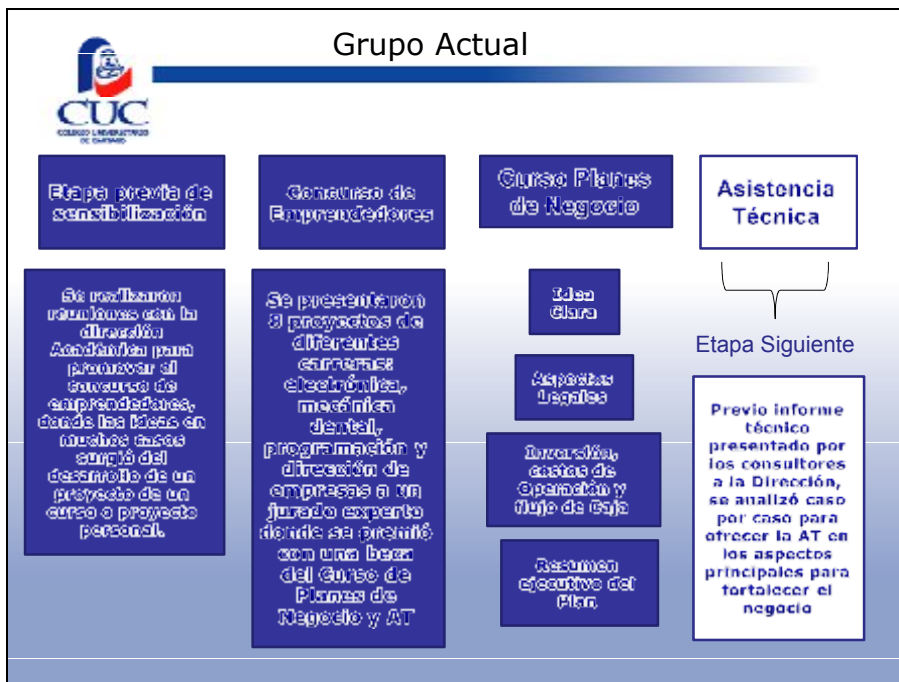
Grupo Actual

CUC
COLEGIO UNIVERSITARIO DE CARTAGO

Etapa previa de sensibilización

Se realizaron reuniones con la dirección Académica para promover el concurso de emprendedores, donde las ideas en muchos casos surgió del desarrollo de un proyecto de un curso o proyecto personal.

Concurso de Emprendedores

Se presentaron 8 proyectos de diferentes carreras: electrónica, mecánica dental, programación y dirección de empresas a un jurado experto donde se premió con una beca del Curso de Planes de Negocio y AT

Curso Planes de Negocio

Idea Clara

Aspectos Legales

Inversión, costos de Operación y flujo de Caja

Resumen ejecutivo del Plan

Asistencia Técnica

Etapa Siguiente

Previo informe técnico presentado por los consultores a la Dirección, se analizó caso por caso para ofrecer la AT en los aspectos principales para fortalecer el negocio